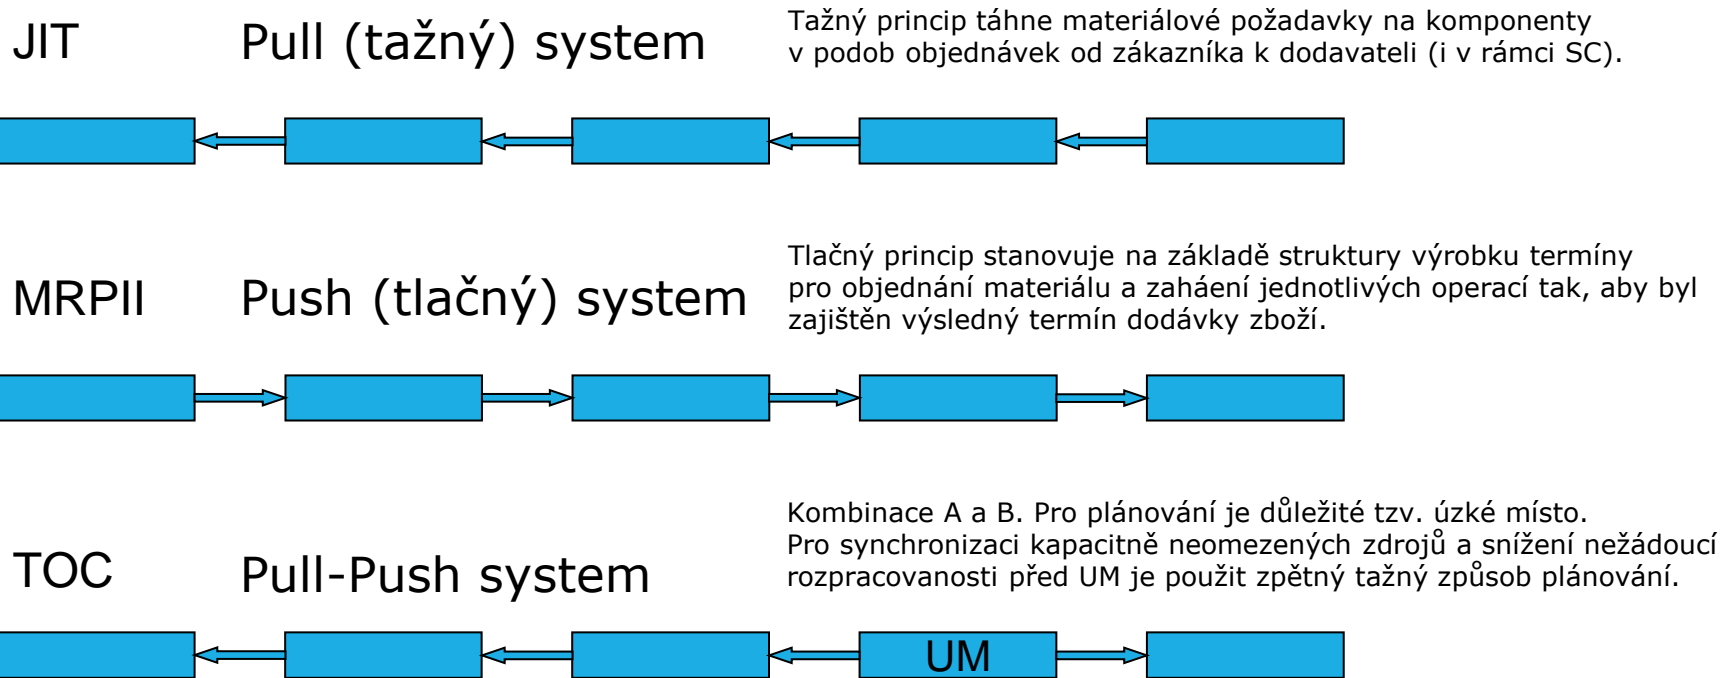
JIT Pull (tažný) system

Tažný princip táhne materiálové požadavky na komponenty v podob objednávek od zákazníka k dodavateli (i v rámci SC).

MRPII Push (tlačný) system

Tlačný princip stanovuje na základě struktury výrobku termíny pro objednání materiálu a zaháení jednotlivých operací tak, aby byl zajištěn výsledný termín dodávky zboží.

TOC Pull-Push system

Kombinace A a B. Pro plánování je důležité tzv. úzké místo. Pro synchronizaci kapacitně neomezených zdrojů a snížení nežádoucí rozpracovanosti před UM je použit zpětný tažný způsob plánování.

UM